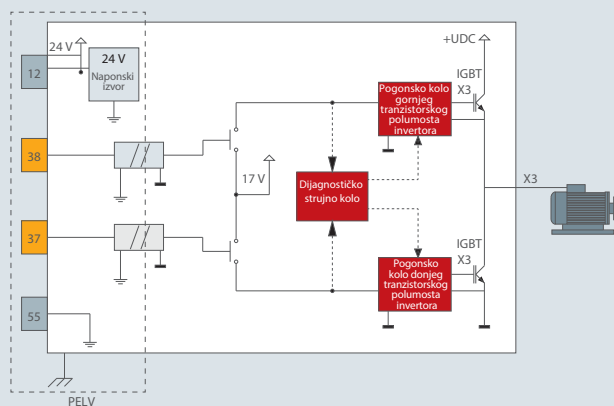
24 V
24 V
Naponski izvor
12
38
37
55
PELV
17 V
Dijagnostičko strujno kolo
+UDC
Pogonsko kolo gornjeg tranzistorskog polumosta invertora
IGBT
X3
Pogonsko kolo donjeg tranzistorskog polumosta invertora
IGBT
X3
X3